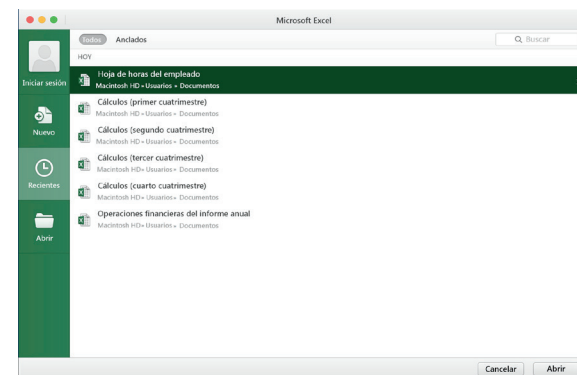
Microsoft Excel

Iniciar sesión

Nuevo

Recientes

Abrir

Todos Anclados

Buscar

HOY

Hoja de horas del empleado
Macintosh HD » Usuarios » Documentos

Cálculos (primer cuatrimestre)
Macintosh HD » Usuarios » Documentos

Cálculos (segundo cuatrimestre)
Macintosh HD » Usuarios » Documentos

Cálculos (tercer cuatrimestre)
Macintosh HD » Usuarios » Documentos

Cálculos (cuarto cuatrimestre)
Macintosh HD » Usuarios » Documentos

Operaciones financieras del informe anual
Macintosh HD » Usuarios » Documentos

Cancelar Abrir